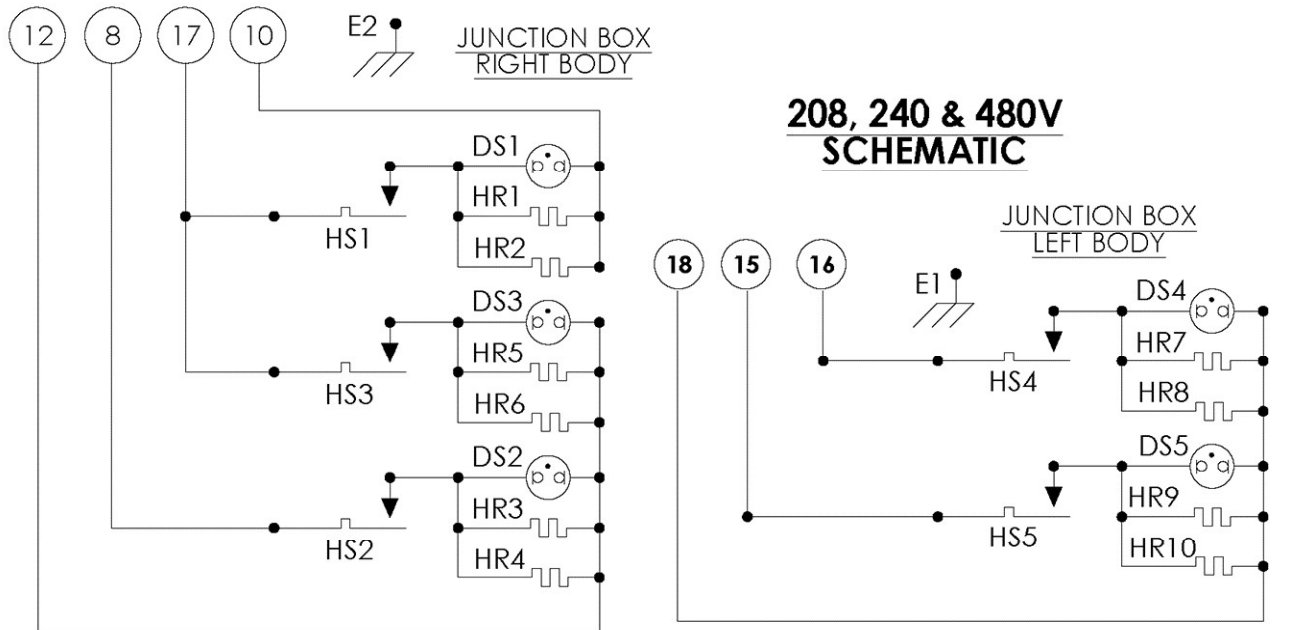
12 8 17 10

E2

JUNCTION BOX
RIGHT BODY

208, 240 & 480V
SCHEMATIC

DS1 p d
HR1
HS1
HR2

DS3 p d
HR5
HS3
HR6

DS2 p d
HR3
HS2
HR4

JUNCTION BOX
LEFT BODY

18 15 16

E1

DS4 p d
HR7
HS4
HR8

DS5 p d
HR9
HS5
HR10